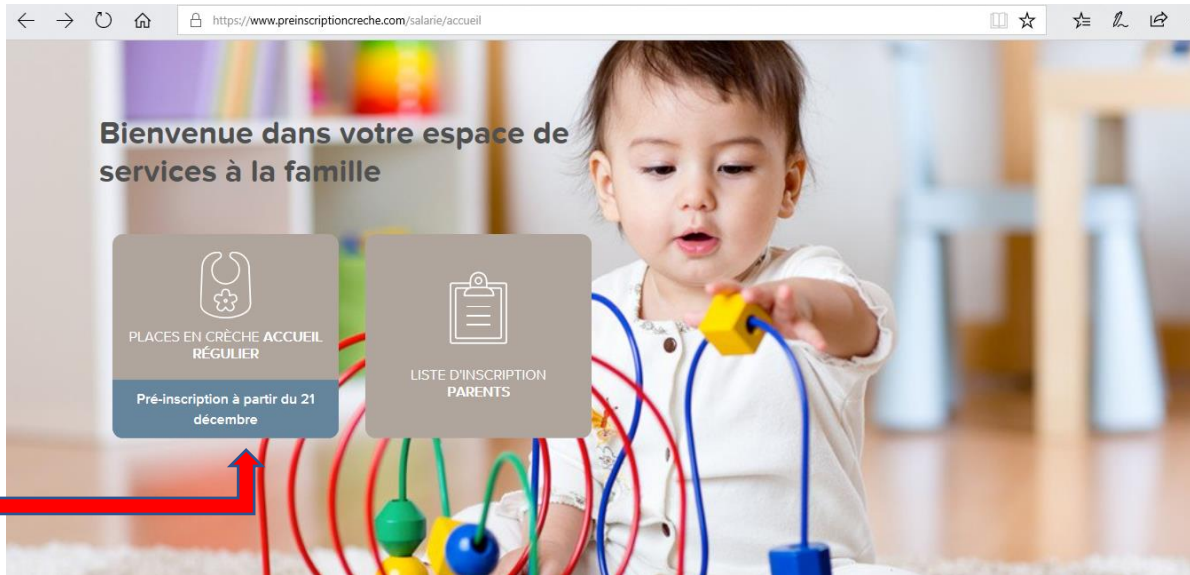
https://www.preinscriptioncreche.com/salarie/accueil

Bienvenue dans votre espace de services à la famille

PLACES EN CRÈCHE ACCUEIL RÉGULIER

Pré-inscription à partir du 21 décembre

LISTE D'INSCRIPTION PARENTS